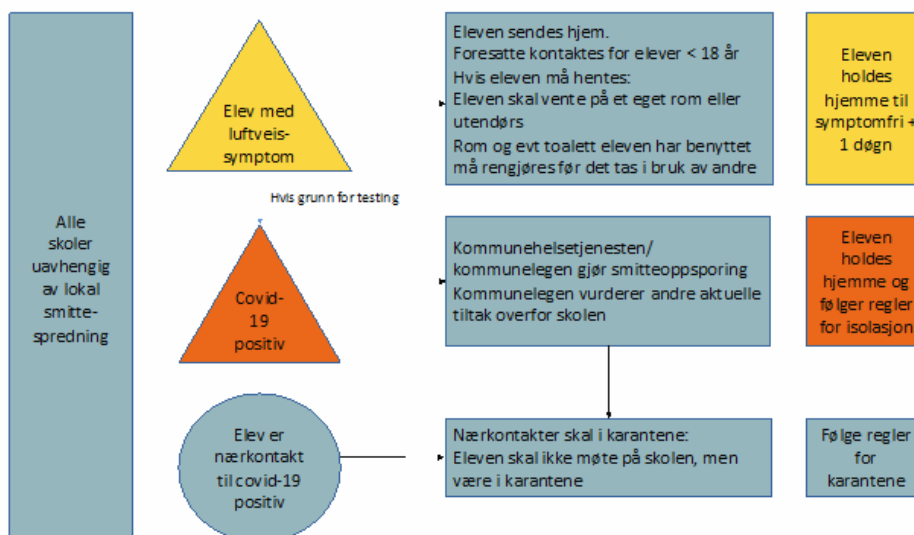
Alle skoler uavhengig av lokal smitte-spredning

Elev med luftveis-symptom

Hvis grunn for testing

Covid-19 positiv

Elev er nærkontakt til covid-19 positiv

Eleven sendes hjem.
Foresatte kontaktes for elever < 18 år
Hvis eleven må hentes:
Eleven skal vente på et eget rom eller utendørs
Rom og evt toalett eleven har benyttet må rengjøres før det tas i bruk av andre

Kommunehelsetjenesten/ kommunelegen gjør smitteoppsporing
Kommunelegen vurderer andre aktuelle tiltak overfor skolen

Nærkontakter skal i karantene:
Eleven skal ikke møte på skolen, men være i karantene

Eleven holdes hjemme til symptomfri + 1 døgn

Eleven holdes hjemme og følger regler for isolasjon

Følge regler for karantene